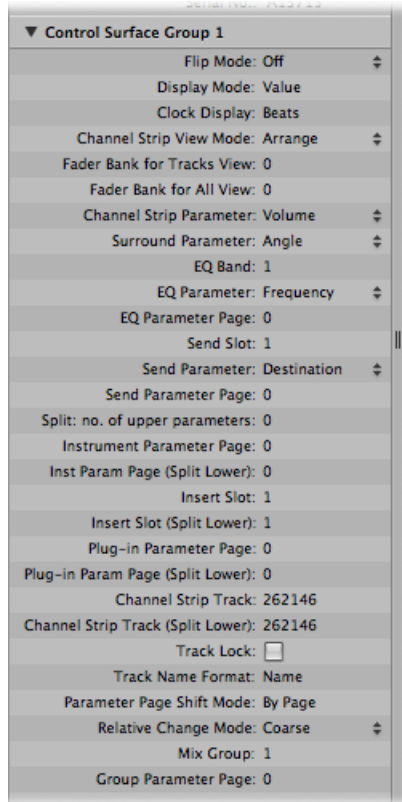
Serial No.: A13713

▼ Control Surface Group 1

Flip Mode: Off
Display Mode: Value
Clock Display: Beats
Channel Strip View Mode: Arrange
Fader Bank for Tracks View: 0
Fader Bank for All View: 0
Channel Strip Parameter: Volume
Surround Parameter: Angle
EQ Band: 1
EQ Parameter: Frequency
EQ Parameter Page: 0
Send Slot: 1
Send Parameter: Destination
Send Parameter Page: 0
Split: no. of upper parameters: 0
Instrument Parameter Page: 0
Inst Param Page (Split Lower): 0
Insert Slot: 1
Insert Slot (Split Lower): 1
Plug-in Parameter Page: 0
Plug-in Param Page (Split Lower): 0
Channel Strip Track: 262146
Channel Strip Track (Split Lower): 262146
Track Lock:
Track Name Format: Name
Parameter Page Shift Mode: By Page
Relative Change Mode: Coarse
Mix Group: 1
Group Parameter Page: 0